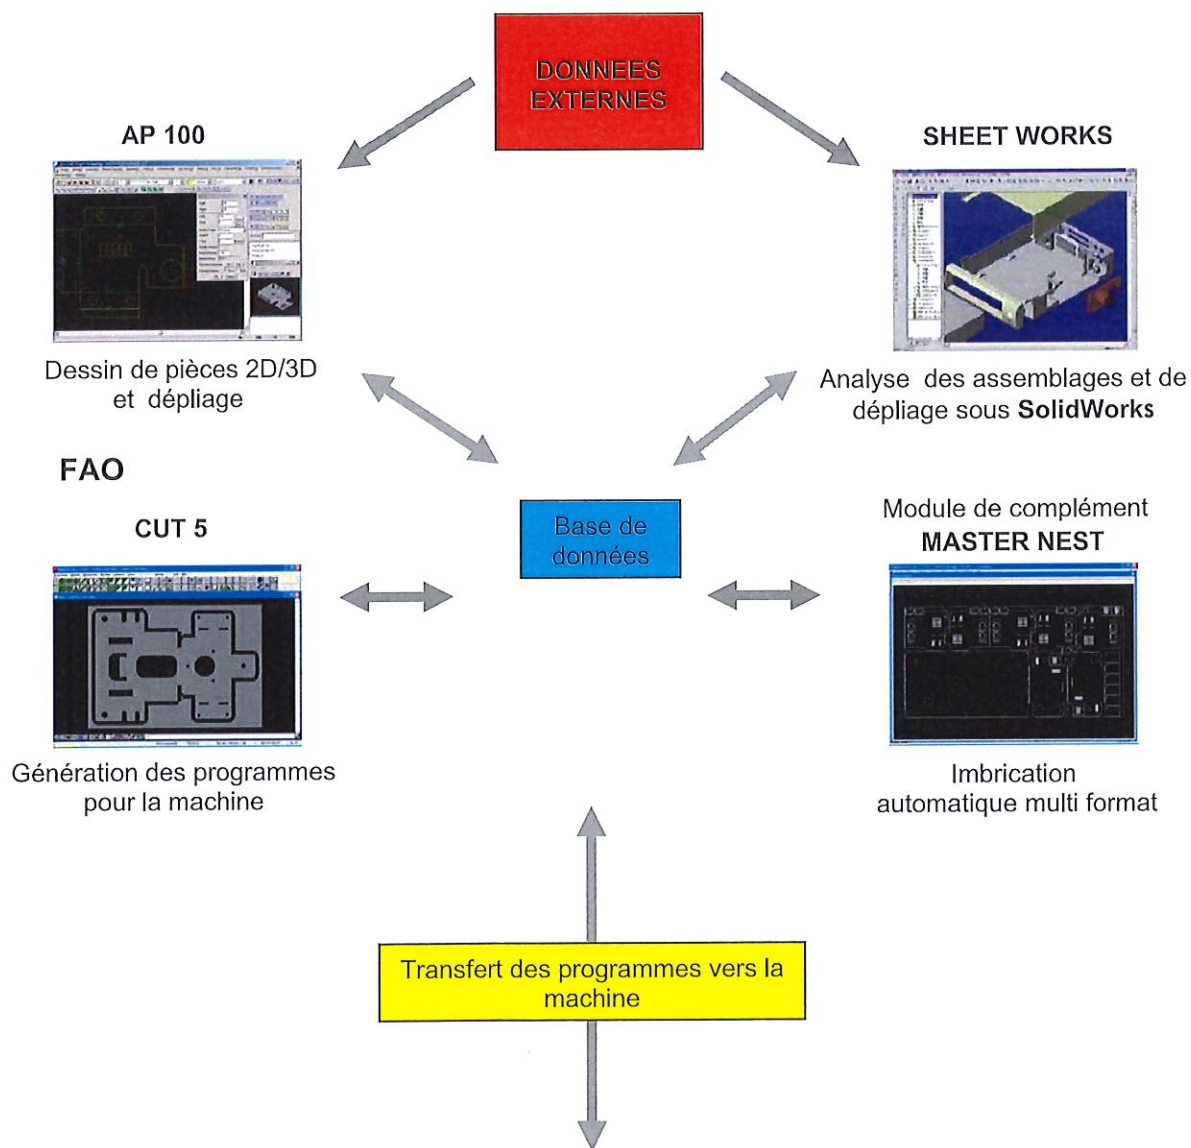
DONNEES EXTERNES

AP 100

Dessin de pièces 2D/3D et dépliage

SHEET WORKS

Analyse des assemblages et de dépliage sous SolidWorks

FAO

CUT 5

Base de données

Module de complément MASTER NEST

Génération des programmes pour la machine

Imbrication automatique multi format

Transfert des programmes vers la machine